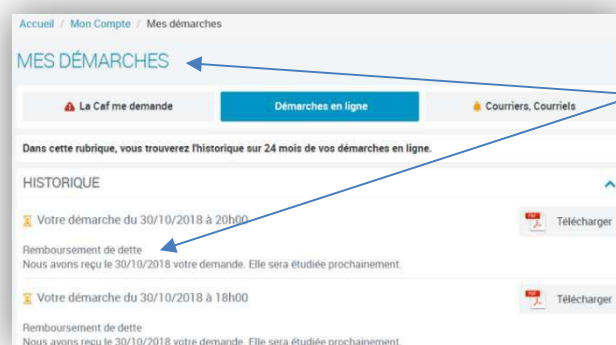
Accueil / Mon Compte / Mes démarches

MES DÉMARCHES

La Caf me demande

Démarches en ligne

Courriers, Courriels

Dans cette rubrique, vous trouverez l'historique sur 24 mois de vos démarches en ligne.

HISTORIQUE

Votre démarche du 30/10/2018 à 20h00

Télécharger

Remboursement de dette
Nous avons reçu le 30/10/2018 votre demande. Elle sera étudiée prochainement.

Votre démarche du 30/10/2018 à 18h00

Télécharger

Remboursement de dette
Nous avons reçu le 30/10/2018 votre demande. Elle sera étudiée prochainement.